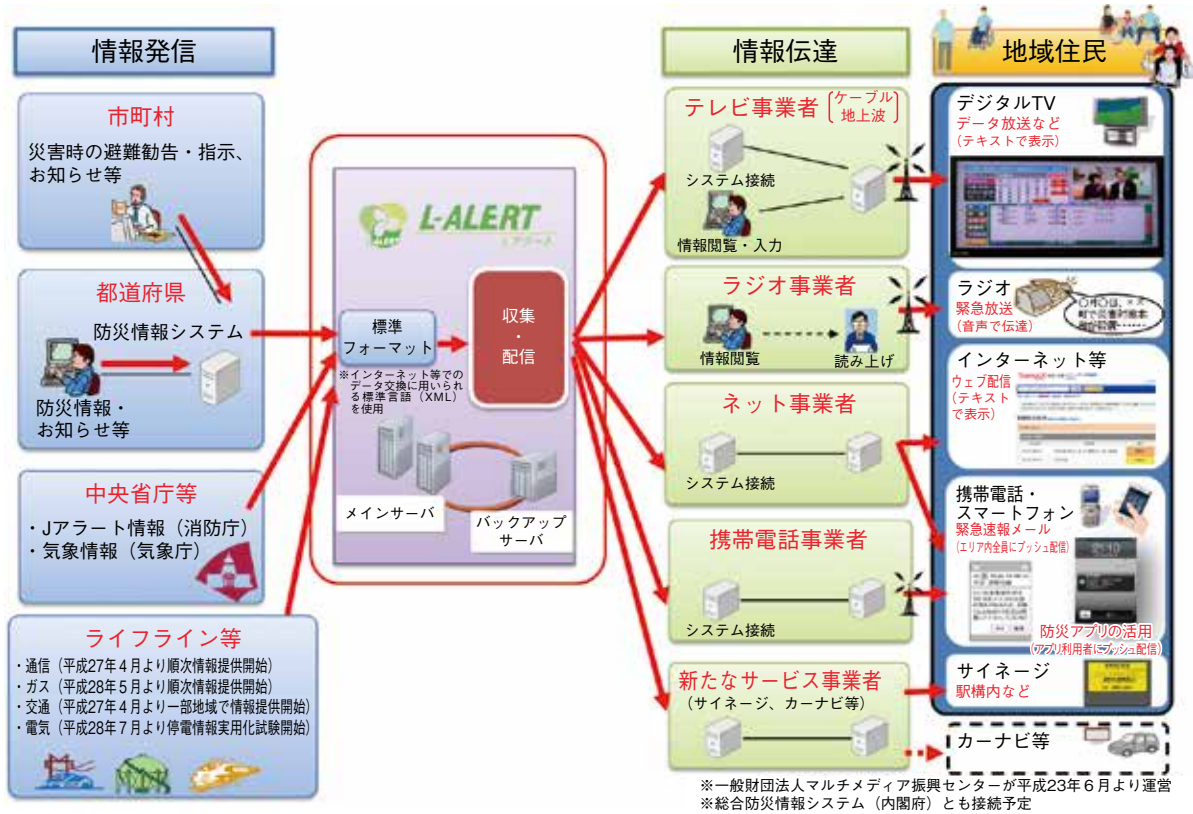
情報発信

市町村
災害時の避難勧告・指示、お知らせ等

都道府県
防災情報システム
防災情報・お知らせ等

中央省庁等
・Jアラート情報（消防庁）
・気象情報（気象庁）

ライフライン等
・通信（平成27年4月より順次情報提供開始）
・ガス（平成28年5月より順次情報提供開始）
・交通（平成27年4月より一部地域で情報提供開始）
・電気（平成28年7月より停電情報実用化試験開始）

L-ALERT
Lアラート

標準フォーマット
※インターネット等でのデータ交換に用いられる標準言語（XML）を使用

収集・配信

メインサーバ
バックアップサーバ

情報伝達

テレビ事業者（ケーブル地上波）
システム接続
情報閲覧・入力

ラジオ事業者
情報閲覧
読み上げ

ネット事業者
システム接続

携帯電話事業者
システム接続

新たなサービス事業者
（サイネージ、カーナビ等）

地域住民

デジタルTV
データ放送など
（テキストで表示）

ラジオ
緊急放送
（音声で伝達）
〇月〇日、×× 町で災害対策本部設置

インターネット等
ウェブ配信
（テキストで表示）

携帯電話・スマートフォン
緊急速報メール
（エリア内全員にプッシュ配信）
防災アプリの活用
（アプリ利用者にプッシュ配信）

サイネージ
駅構内など

カーナビ等

※一般財団法人マルチメディア振興センターが平成23年6月より運営
※総合防災情報システム（内閣府）とも接続予定